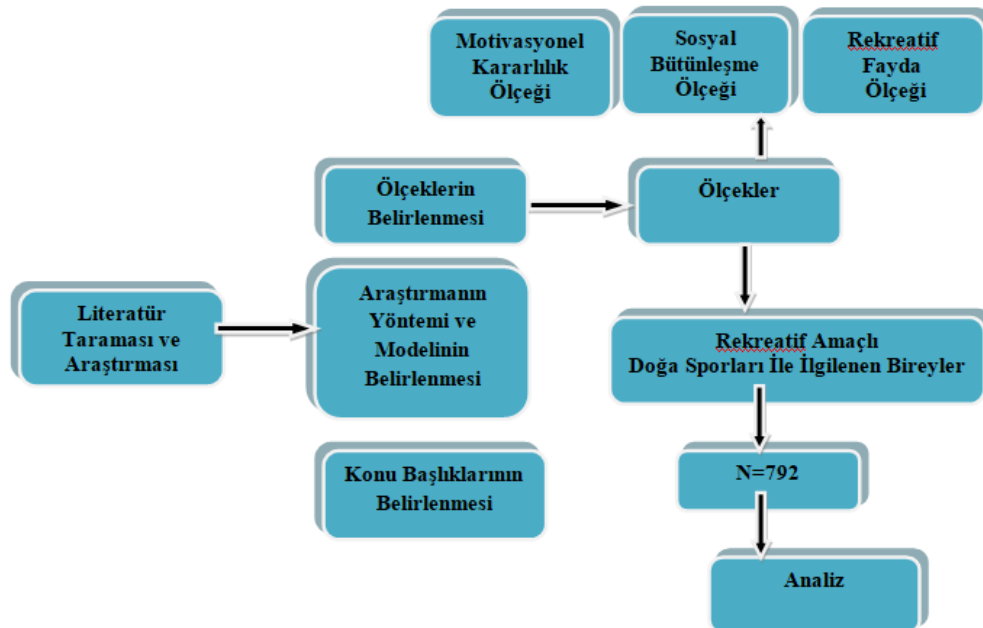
Motivasyonel Kararlılık Ölçeği

Sosyal Bütünleşme Ölçeği

Rekreatif Fayda Ölçeği

Ölçeklerin Belirlenmesi

Ölçekler

Literatür Taraması ve Araştırması

Araştırmanın Yöntemi ve Modelinin Belirlenmesi

Rekreatif Amaçlı Doğa Sporları İle İlgilenen Bireyler

N=792

Konu Başlıklarının Belirlenmesi

Analiz